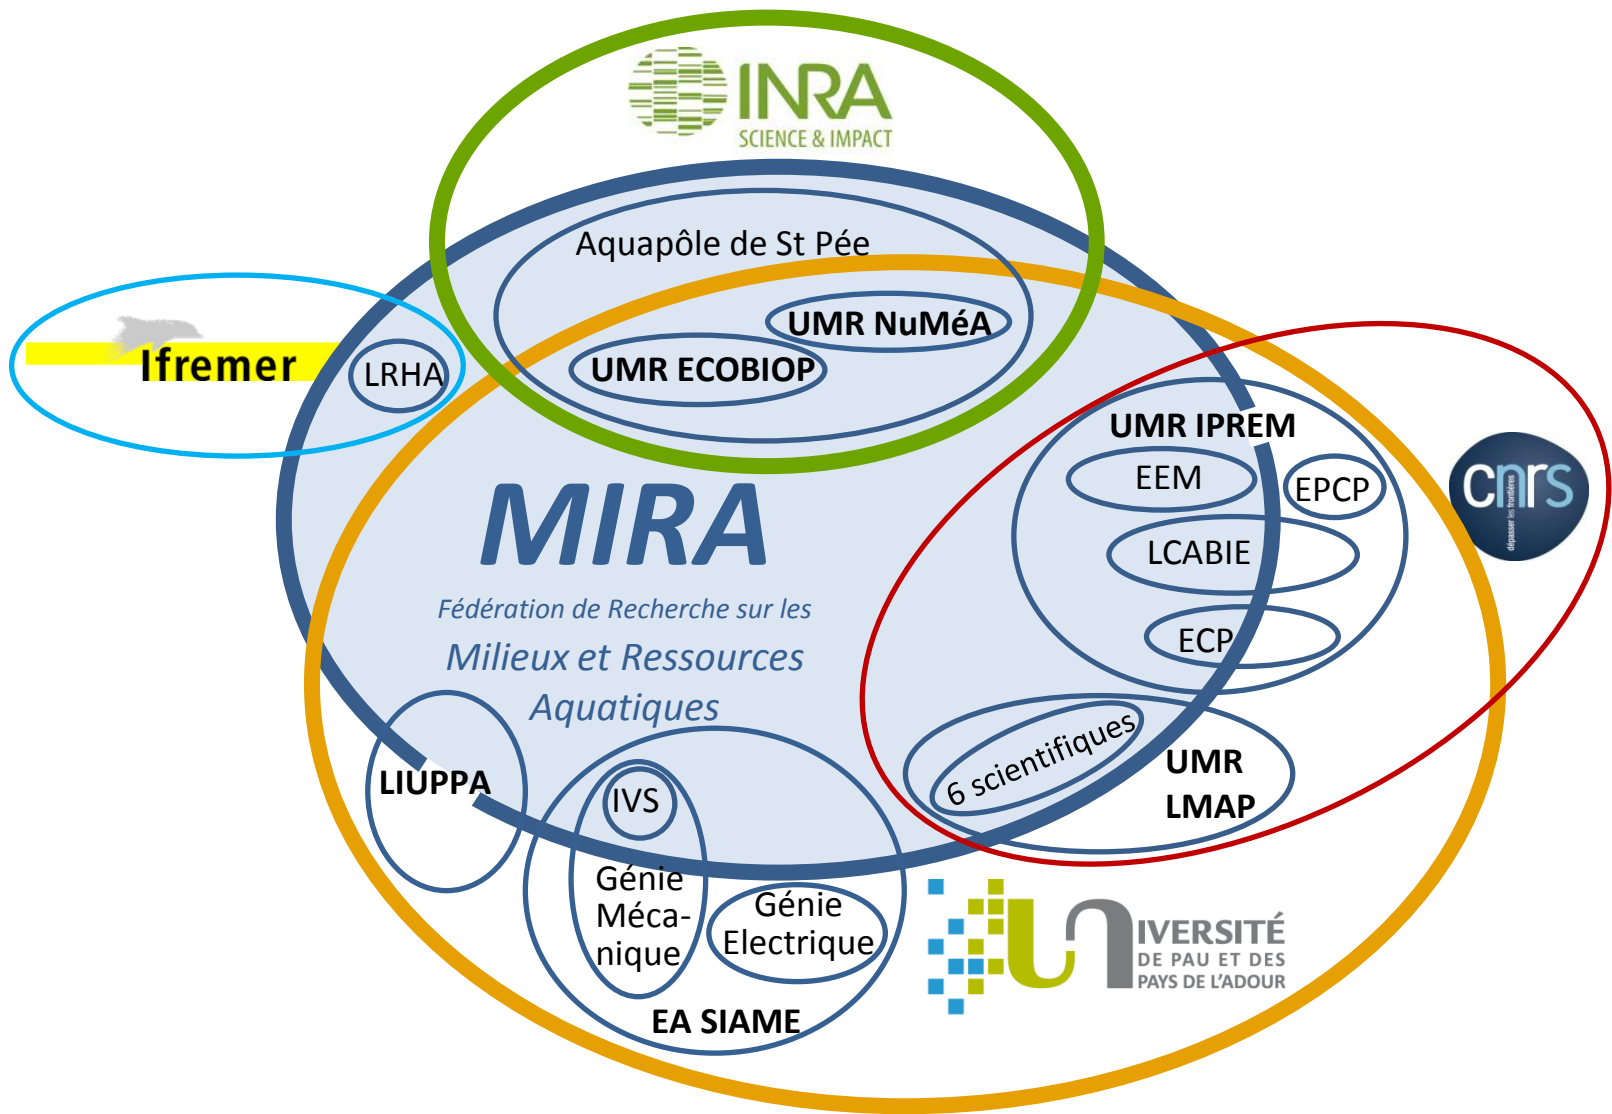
INRA
SCIENCE & IMPACT

Aquapôle de St Pée

UMR NuMéA

UMR ECOBIOP

Ifremer

LRHA

UMR IPREM

EEM

EPCP

LCABIE

ECP

cnrs
dépasser les frontières

MIRA

Fédération de Recherche sur les

Milieux et Ressources Aquatiques

LIUPPA

IVS

Génie Mécanique

Génie Electrique

EA SIAME

6 scientifiques

UMR LMAP

UNIVERSITÉ
DE PAU ET DES PAYS DE L'ADOUR